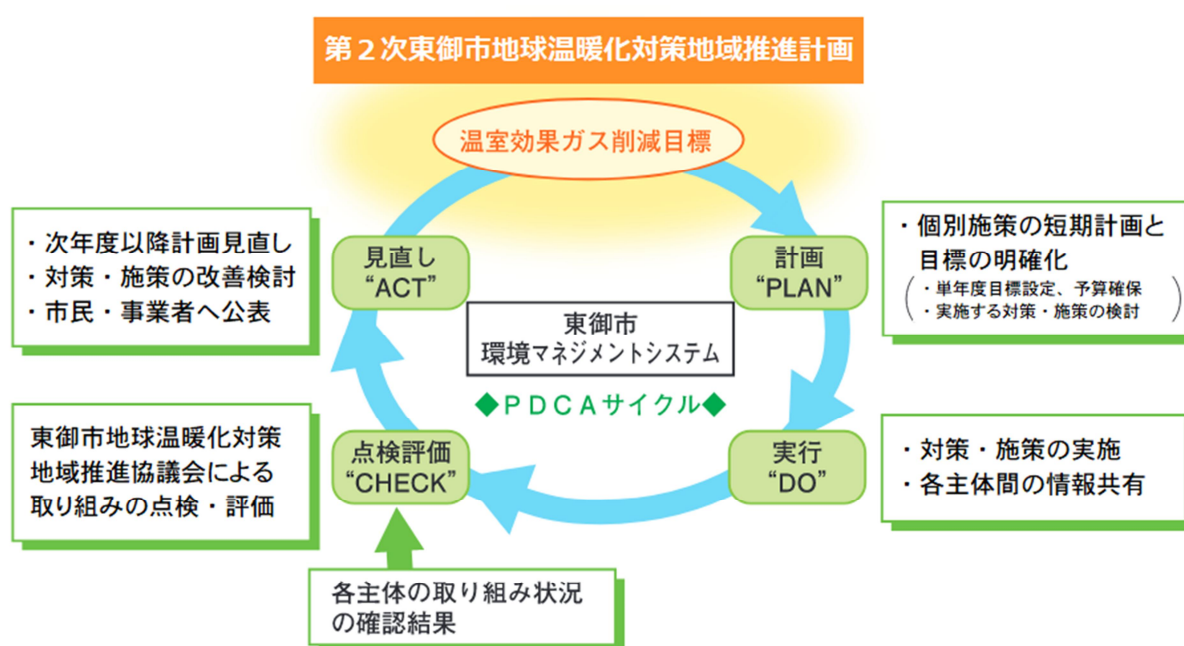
第２次東御市地球温暖化対策地域推進計画

温室効果ガス削減目標

・次年度以降計画見直し
・対策・施策の改善検討
・市民・事業者へ公表

見直し
“ACT”

計画
“PLAN”

・個別施策の短期計画と目標の明確化
（・単年度目標設定、予算確保
・実施する対策・施策の検討）

東御市
環境マネジメントシステム

◆ＰＤＣＡサイクル◆

東御市地球温暖化対策地域推進協議会による取り組みの点検・評価

点検評価
“CHECK”

実行
“DO”

・対策・施策の実施
・各主体間の情報共有

各主体の取り組み状況の確認結果